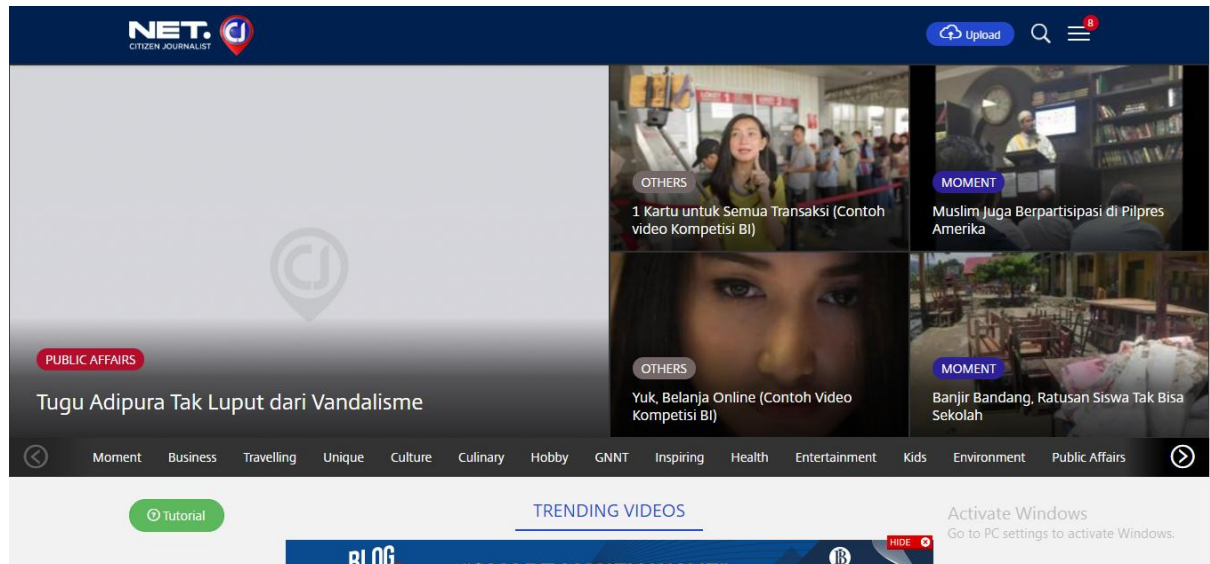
NET. CJ
CITIZEN JOURNALIST

Upload

8

CJ

PUBLIC AFFAIRS
Tugu Adipura Tak Luput dari Vandalisme

OTHERS
1 Kartu untuk Semua Transaksi (Contoh video Kompetisi BI)

MOMENT
Muslim Juga Berpartisipasi di Pilpres Amerika

OTHERS
Yuk, Belanja Online (Contoh Video Kompetisi BI)

MOMENT
Banjir Bandang, Ratusan Siswa Tak Bisa Sekolah

Moment Business Travelling Unique Culture Culinary Hobby GNNT Inspiring Health Entertainment Kids Environment Public Affairs

Tutorial

TRENDING VIDEOS

Activate Windows
Go to PC settings to activate Windows.

BLOG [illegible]

HIDE